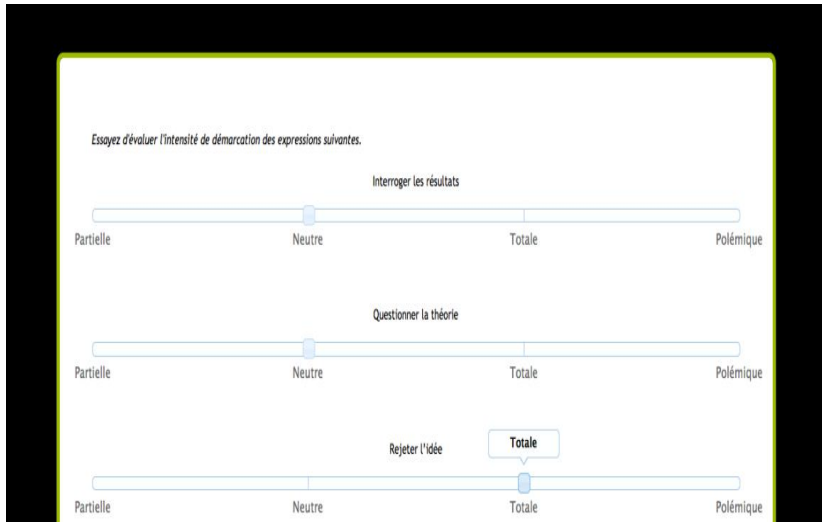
Essayez d'évaluer l'intensité de démarcation des expressions suivantes.

Interroger les résultats

Partielle Neutre Totale Polémique

Questionner la théorie

Partielle Neutre Totale Polémique

Rejeter l'idée

Totale

Partielle Neutre Totale Polémique